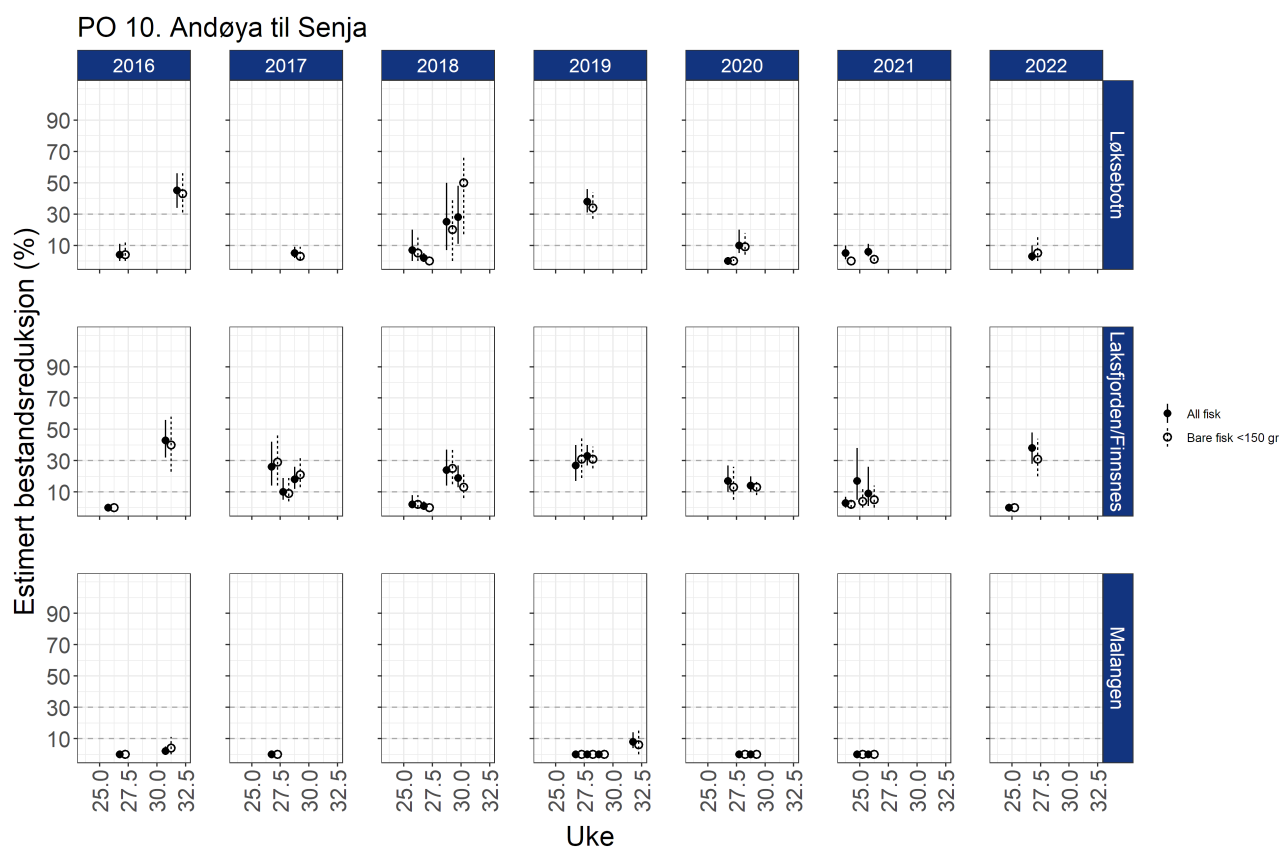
PO 10. Andøya til Senja

2016
2017
2018
2019
2020
2021
2022

Løkseboth
Laksfjorden/Finnsnes
Malangen

Estimert bestandsreduksjon (%)

90
70
50
30
10

90
70
50
30
10

90
70
50
30
10

25.0 27.5 30.0 32.5
25.0 27.5 30.0 32.5
25.0 27.5 30.0 32.5
25.0 27.5 30.0 32.5
25.0 27.5 30.0 32.5
25.0 27.5 30.0 32.5
25.0 27.5 30.0 32.5

Uke

All fisk
Bare fisk <150 gr